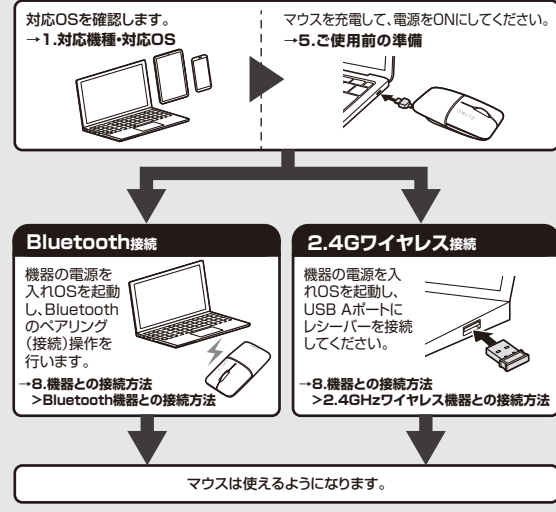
対応OSを確認します。
→1.対応機種・対応OS

マウスを充電して、電源をONにしてください。
→5.ご使用前の準備

Bluetooth接続

機器の電源を入れOSを起動し、Bluetoothのペアリング(接続)操作を行います。
→8.機器との接続方法
>Bluetooth機器との接続方法

2.4Gワイヤレス接続

機器の電源を入れOSを起動し、USB Aポートにレシーバーを接続してください。
→8.機器との接続方法
>2.4GHzワイヤレス機器との接続方法

マウスは使えるようになります。